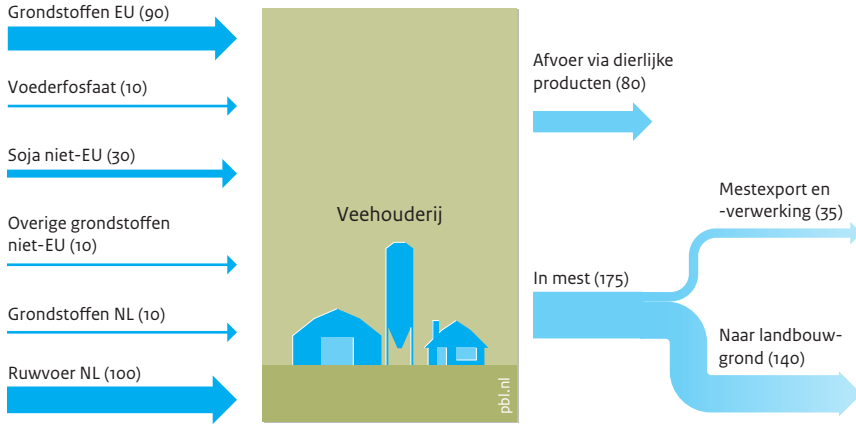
Grondstoffen EU (90)

Voederfosfaat (10)

Soja niet-EU (30)

Overige grondstoffen niet-EU (10)

Grondstoffen NL (10)

Ruwvoer NL (100)

Veehouderij

pbl.nl

Afvoer via dierlijke producten (80)

Mestexport en -verwerking (35)

In mest (175)

Naar landbouwgrond (140)